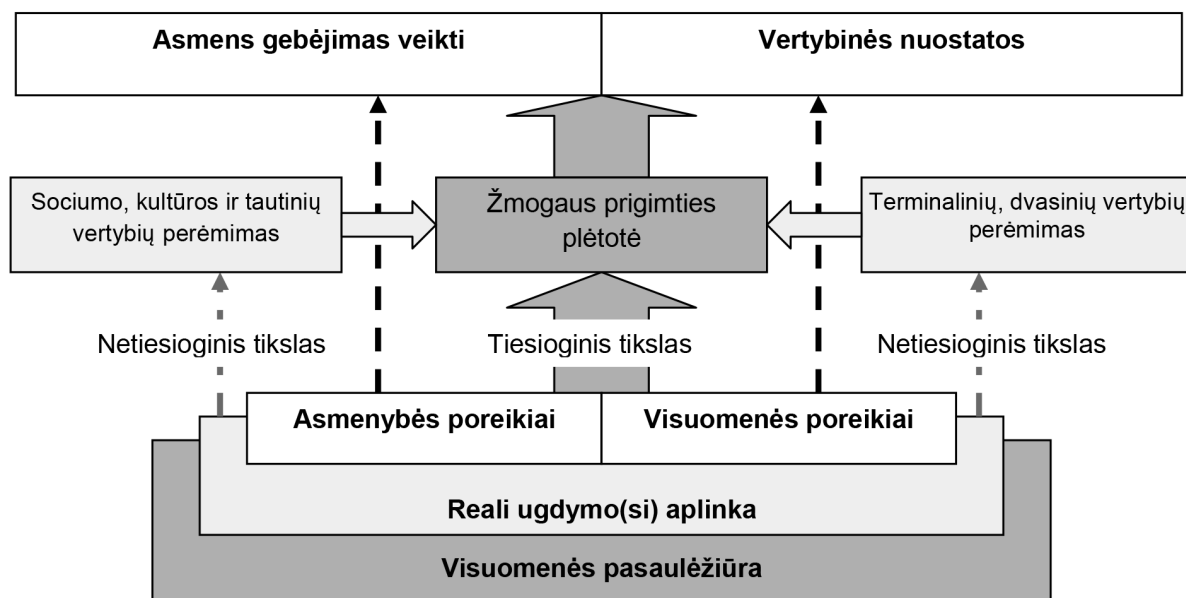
Asmens gebėjimas veikti

Vertybinės nuostatos

Sociumo, kultūros ir tautinių vertybių perėmimas

Žmogaus prigimties plėtotė

Terminalinių, dvasinių vertybių perėmimas

Netiesioginis tikslas

Tiesioginis tikslas

Netiesioginis tikslas

Asmenybės poreikiai

Visuomenės poreikiai

Reali ugdymo(si) aplinka

Visuomenės pasaulėžiūra